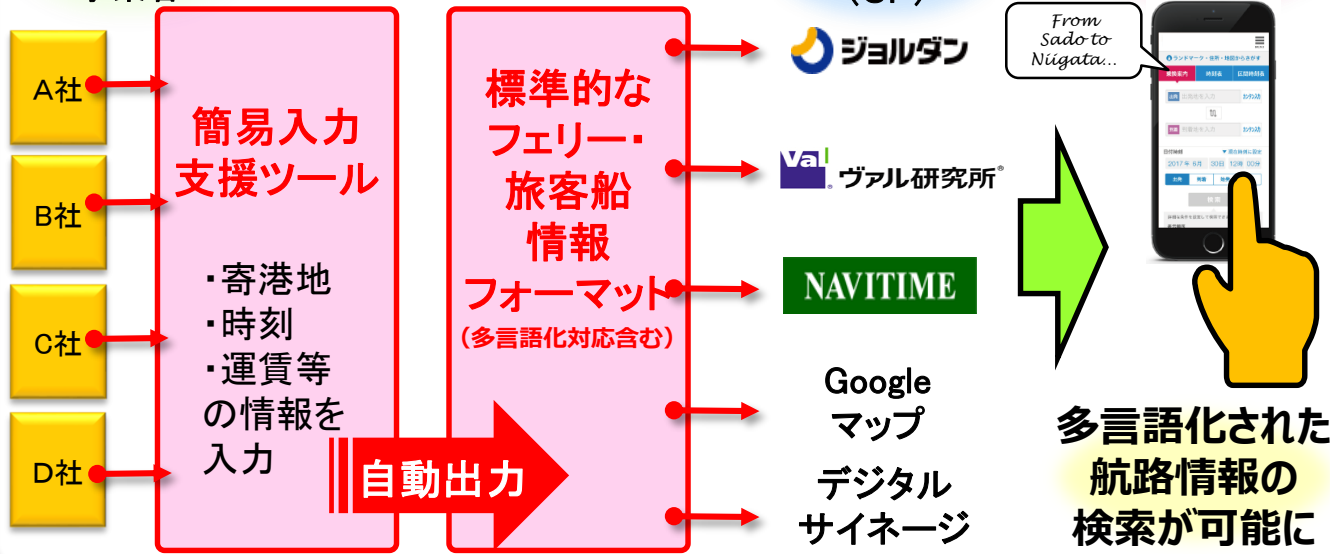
A社

B社

C社

D社

簡易入力支援ツール

・寄港地
・時刻
・運賃等
の情報を入力

自動出力

標準的なフェリー・旅客船情報フォーマット
（多言語化対応含む）

ジョルダン

Val ヴァル研究所

NAVITIME

Google マップ

デジタルサイネージ

From Sado to Niigata...

多言語化された航路情報の検索が可能に